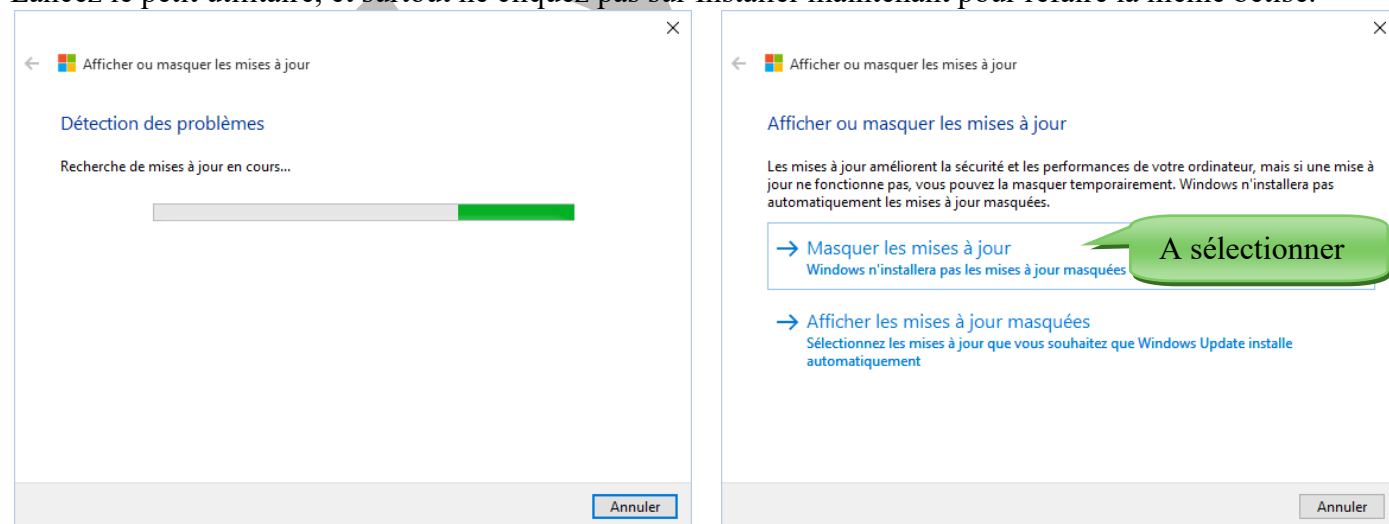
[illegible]

Afficher ou masquer les mises à jour

Détection des problèmes

Recherche de mises à jour en cours...

Annuler

Afficher ou masquer les mises à jour

Afficher ou masquer les mises à jour

Les mises à jour améliorent la sécurité et les performances de votre ordinateur, mais si une mise à jour ne fonctionne pas, vous pouvez la masquer temporairement. Windows n'installera pas automatiquement les mises à jour masquées.

→ Masquer les mises à jour
Windows n'installera pas les mises à jour masquées

A sélectionner

→ Afficher les mises à jour masquées
Sélectionnez les mises à jour que vous souhaitez que Windows Update installe automatiquement

Annuler